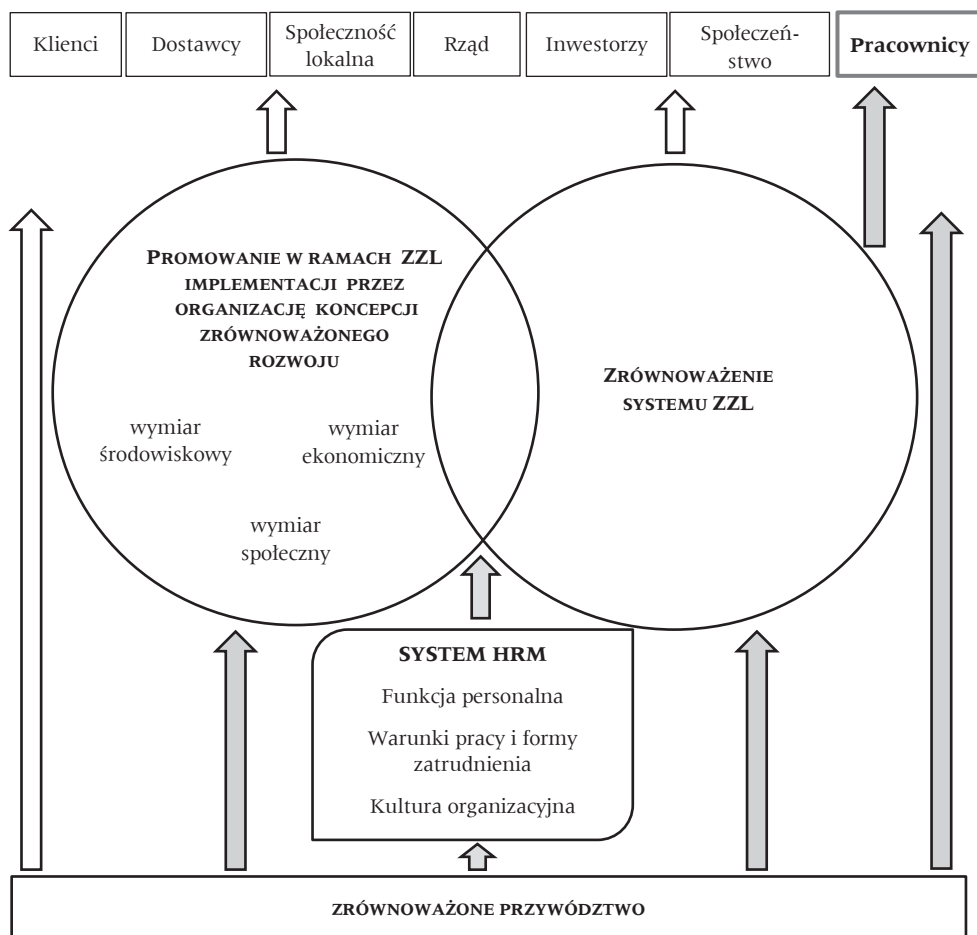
Klienti Dostawcy Społeczność lokalna Rząd Inwestorzy Społeczeństwo **Pracownicy**

PROMOWANIE W RAMACH ZZL IMPLEMENTACJI PRZEZ ORGANIZACJĘ KONCEPCJI ZRÓWNOWAŻONEGO ROZWOJU

wymiar środowiskowy

wymiar ekonomiczny

wymiar społeczny

ZRÓWNOWAŻENIE SYSTEMU ZZL

SYSTEM HRM

Funkcja personalna

Warunki pracy i formy zatrudnienia

Kultura organizacyjna

ZRÓWNOWAŻONE PRZYWÓDZTWO